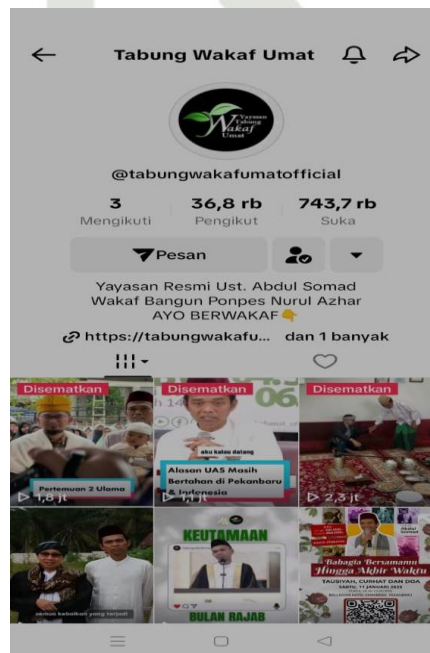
Tabung Wakaf Umat

Yayasan Tabung Wakaf Umat

@tabungwakafumatofficial

3 Mengikuti
36,8 rb Pengikut
743,7 rb Suka

Pesan

Yayasan Resmi Ust. Abdul Somad
Wakaf Bangun Ponpes Nurul Azhar
AYO BERWAKAF👇

https://tabungwakafu... dan 1 banyak

Disematkan
Pertemuan 2 Ulama
1,8 jt

Disematkan
aku kalau datang
Alasan UAS Masih Bertahan di Pekanbaru & Indonesia
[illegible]

Disematkan
2,3 jt

orang kebaikan yang terjadi

KEUTAMAAN
BULAN RAJAB

Abdul Somad
Bahagia Bersamamu Hingga Akhir Waktu
TAUSIYAH, CURHAT DAN DOA
SABTU, 11 JANUARI 2025
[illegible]